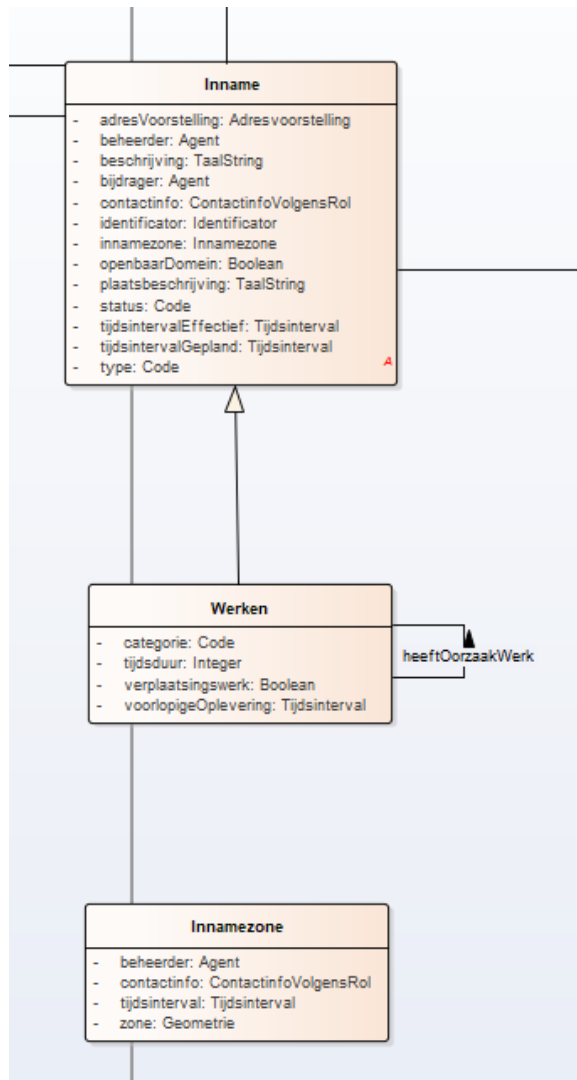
Inname

- adresVoorstelling: Adresvoorstelling
- beheerder: Agent
- beschrijving: TaalString
- bijdrager: Agent
- contactinfo: ContactinfoVolgensRol
- identificator: Identificator
- innamezone: Innamezone
- openbaarDomein: Boolean
- plaatsbeschrijving: TaalString
- status: Code
- tijdsintervalEffectief: Tijdsinterval
- tijdsintervalGepland: Tijdsinterval
- type: Code

A

Werken

- categorie: Code
- tijdsduur: Integer
- verplaatsingswerk: Boolean
- voorlopigeOplevering: Tijdsinterval

heeftOorzaakWerk

Innamezone

- beheerder: Agent
- contactinfo: ContactinfoVolgensRol
- tijdsinterval: Tijdsinterval
- zone: Geometrie